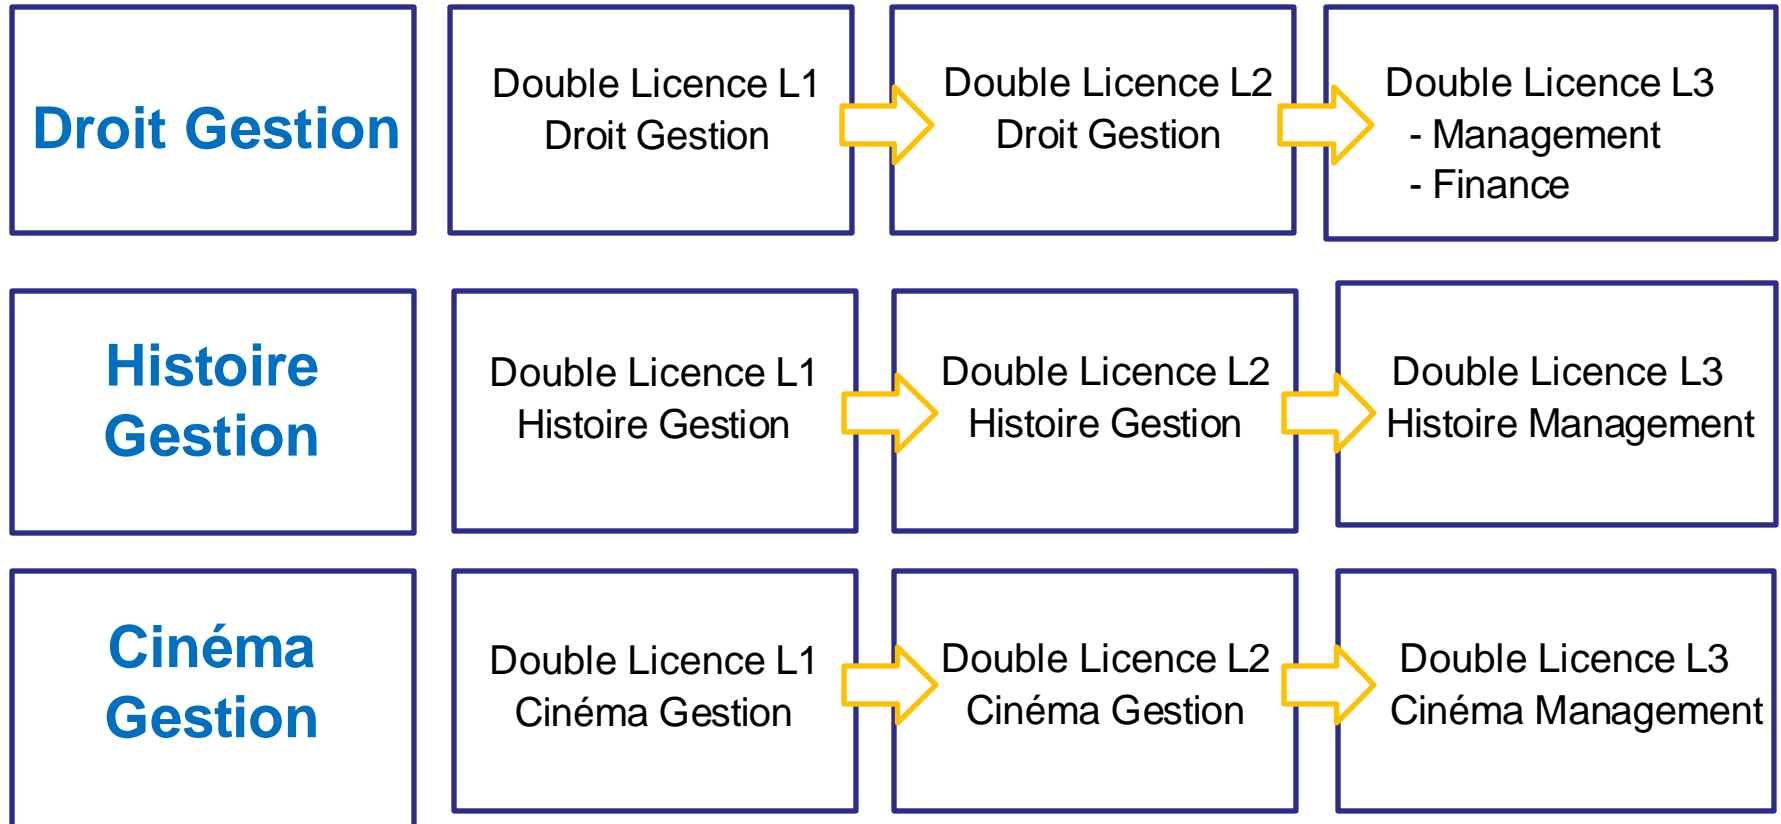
Droit Gestion

Double Licence L1
Droit Gestion

Double Licence L2
Droit Gestion

Double Licence L3
- Management
- Finance

Histoire Gestion

Double Licence L1
Histoire Gestion

Double Licence L2
Histoire Gestion

Double Licence L3
Histoire Management

Cinéma Gestion

Double Licence L1
Cinéma Gestion

Double Licence L2
Cinéma Gestion

Double Licence L3
Cinéma Management